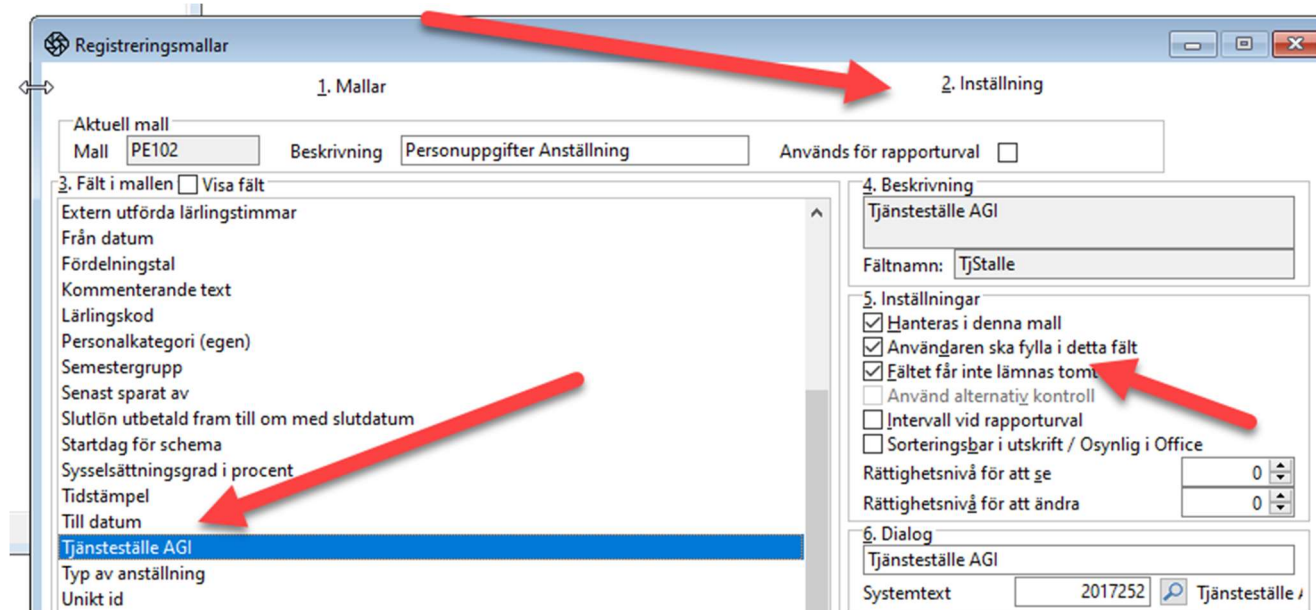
Registreringsmallar

1. Mallar

2. Inställning

Aktuell mall
Mall PE102
Beskrivning Personuppgifter Anställning
Används för rapporturval

3. Fält i mallen
Visa fält

Extern utförda lärlingstimmar
Från datum
Fördelningstal
Kommenterande text
Lärlingskod
Personalkategori (egen)
Semestergrupp
Senast sparat av
Slutlön utbetald fram till om med slutdatum
Startdag för schema
Sysselsättningsgrad i procent
Tidstämpel
Till datum
Tjänsteställe AGI
Typ av anställning
Unikt id

4. Beskrivning
Tjänsteställe AGI
Fältnamn: TjStalle

5. Inställningar
Hanteras i denna mall
Användaren ska fylla i detta fält
Fältet får inte lämnas tomt
Använd alternativ kontroll
Intervall vid rapporturval
Sorteringsbar i utskrift / Osynlig i Office
Rättighetsnivå för att se 0
Rättighetsnivå för att ändra 0

6. Dialog
Tjänsteställe AGI
Systemtext 2017252 Tjänsteställe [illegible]